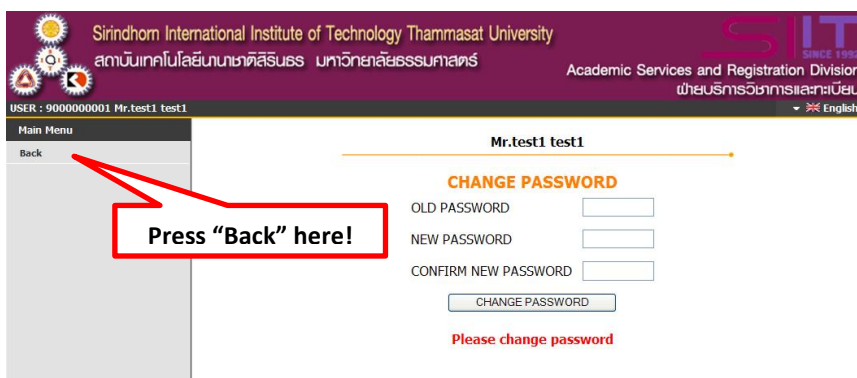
Sirindhorn International Institute of Technology Thammasat University
สถาบันเทคโนโลยีนานาชาติสิรินธร มหาวิทยาลัยธรรมศาสตร์

SIIT SINCE 199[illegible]
Academic Services and Registration Division
ฝ่ายบริการวิชาการและทะเบีย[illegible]

USER : 9000000001 Mr.test1 test1

English

Main Menu

Back

Mr.test1 test1

CHANGE PASSWORD

OLD PASSWORD

NEW PASSWORD

CONFIRM NEW PASSWORD

CHANGE PASSWORD

Please change password

Press “Back” here!